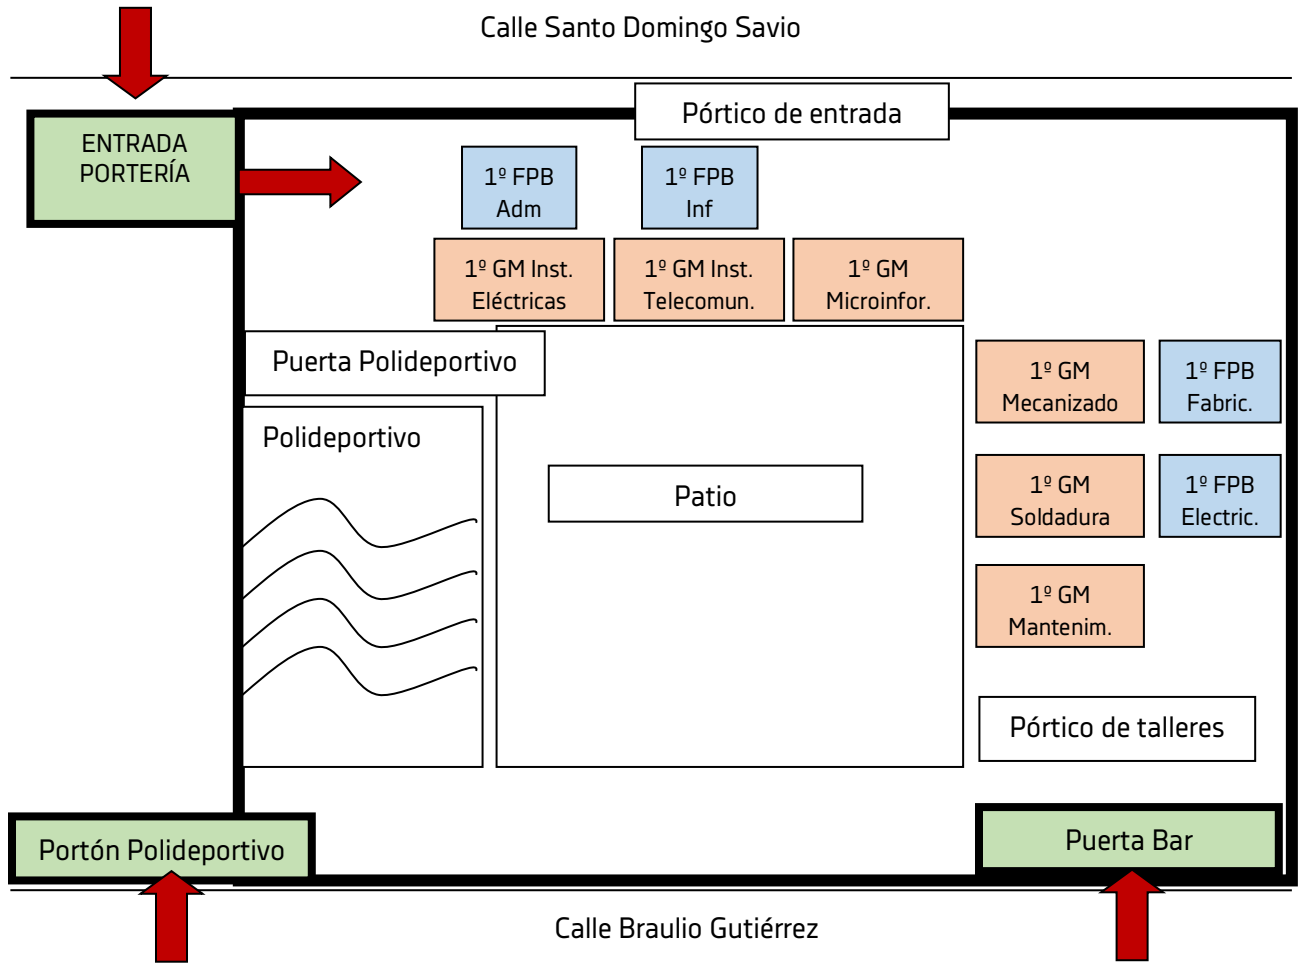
Calle Santo Domingo Savio

ENTRADA PORTERÍA

Pórtico de entrada

1º FPB Adm

1º FPB Inf

1º GM Inst. Eléctricas

1º GM Inst. Telecomun.

1º GM Microinfor.

Puerta Polideportivo

Polideportivo

Patio

1º GM Mecanizado

1º FPB Fabric.

1º GM Soldadura

1º FPB Electric.

1º GM Mantenim.

Pórtico de talleres

Portón Polideportivo

Puerta Bar

Calle Braulio Gutiérrez